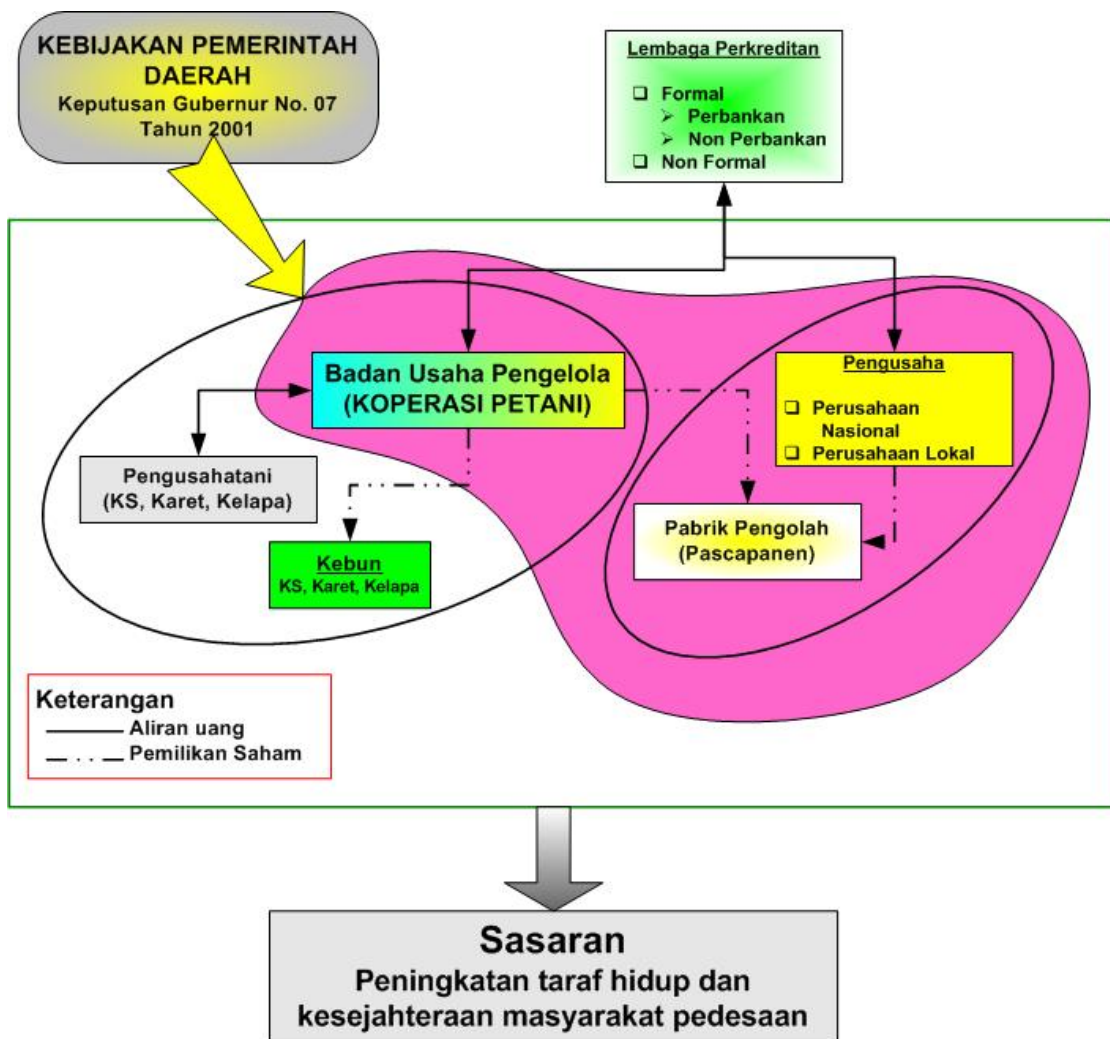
KEBIJAKAN PEMERINTAH DAERAH
Keputusan Gubernur No. 07 Tahun 2001

Lembaga Perkreditan
❑ Formal
➢ Perbankan
➢ Non Perbankan
❑ Non Formal

Badan Usaha Pengelola (KOPERASI PETANI)

Pengusaha
❑ Perusahaan Nasional
❑ Perusahaan Lokal

Pengusahatani (KS, Karet, Kelapa)

Pabrik Pengolah (Pascapanen)

Kebun
KS, Karet, Kelapa

Keterangan
Aliran uang
Pemilikan Saham

Sasaran
Peningkatan taraf hidup dan kesejahteraan masyarakat pedesaan